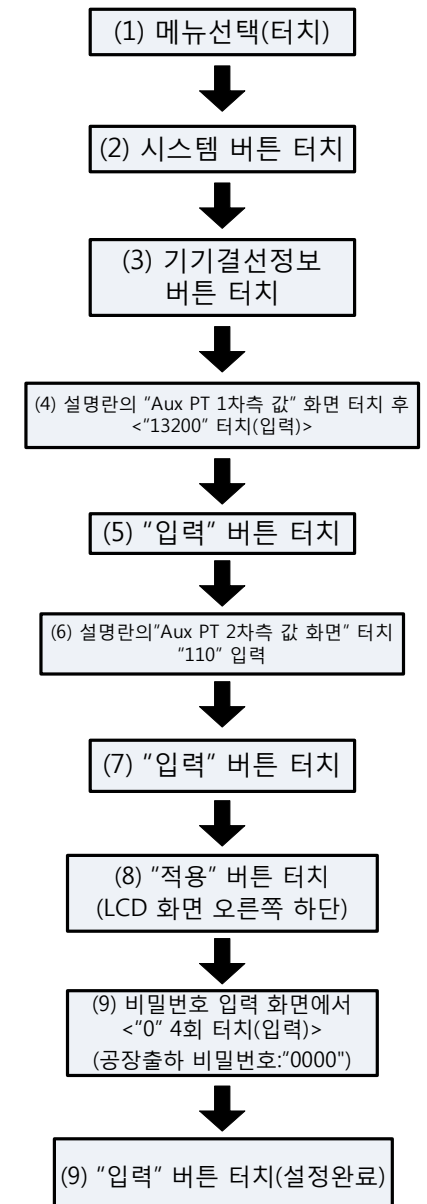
(1) 메뉴선택(터치)

(2) 시스템 버튼 터치

(3) 기기결선정보 버튼 터치

(4) 설명란의 "Aux PT 1차측 값" 화면 터치 후 <"13200" 터치(입력)>

(5) "입력" 버튼 터치

(6) 설명란의"Aux PT 2차측 값 화면" 터치 "110" 입력

(7) "입력" 버튼 터치

(8) "적용" 버튼 터치 (LCD 화면 오른쪽 하단)

(9) 비밀번호 입력 화면에서 <"0" 4회 터치(입력)> (공장출하 비밀번호:"0000")

(9) "입력" 버튼 터치(설정완료)